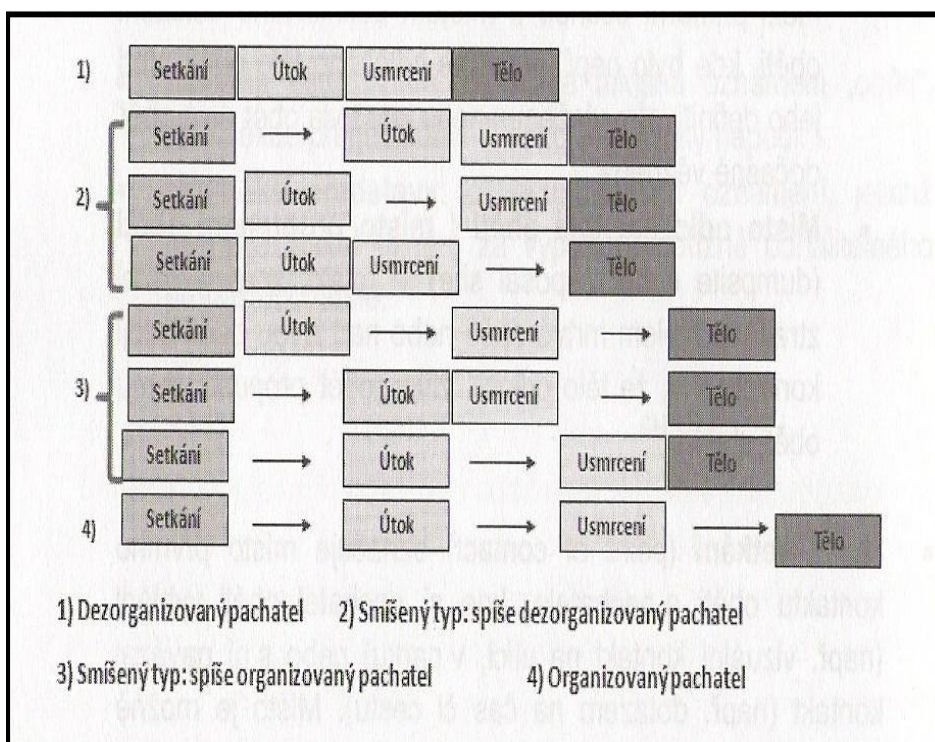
1) Setkání Útok Usmrcení Tělo

2) Setkání → Útok Usmrcení Tělo

Setkání Útok → Usmrcení Tělo

Setkání Útok Usmrcení → Tělo

3) Setkání Útok → Usmrcení → Tělo

Setkání → Útok Usmrcení → Tělo

Setkání → Útok → Usmrcení Tělo

4) Setkání → Útok → Usmrcení → Tělo

1) Dezorganizovaný pachatel 2) Smíšený typ: spíše dezorganizovaný pachatel

3) Smíšený typ: spíše organizovaný pachatel 4) Organizovaný pachatel